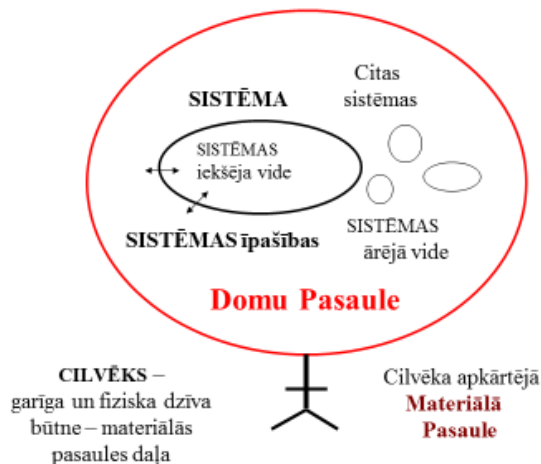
SISTĒMA

Citas sistēmas

SISTĒMAS iekšēja vide

SISTĒMAS īpašības

SISTĒMAS ārējā vide

Domu Pasaule

CILVĒKS – garīga un fiziska dzīva būtne – materiālās pasaules daļa

Cilvēka apkārtējā Materiālā Pasaule